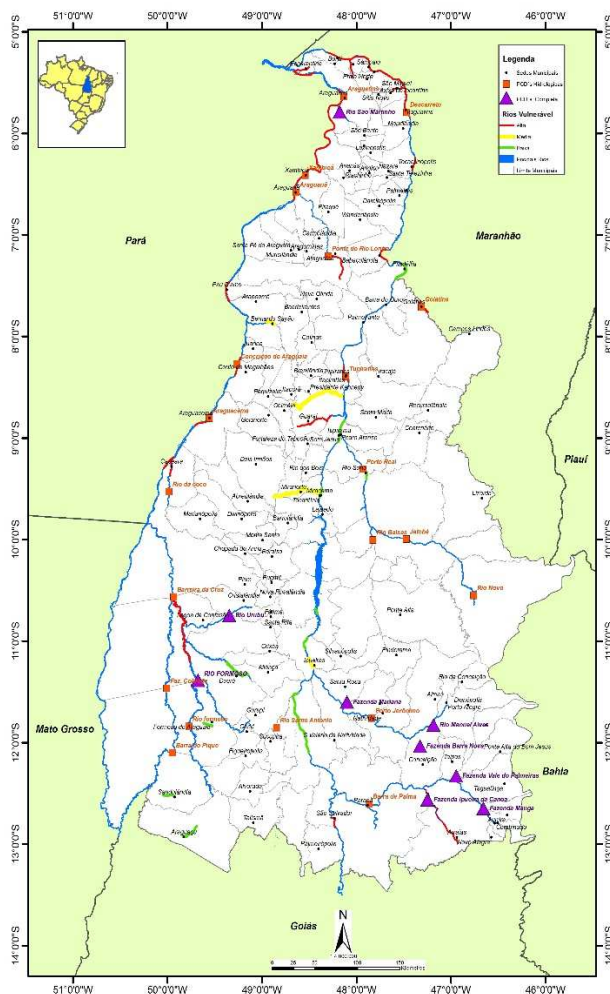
51°0'0"W 50°0'0"W 49°0'0"W 48°0'0"W 47°0'0"W 46°0'0"W

5°0'0"S
6°0'0"S
7°0'0"S
8°0'0"S
9°0'0"S
10°0'0"S
11°0'0"S
12°0'0"S
13°0'0"S
14°0'0"S

Legenda
Sedes Municipais
PCH's Hidrológicas
PCH's Completo
Rios Vulnerável
Alta
Média
Baixa
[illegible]
Limite Municipal

Pará
Maranhão
Piauí
Bahia
Mato Grosso
Goiás

Araguaína
Rio São Martinho
Descarreto
Araguaína
Porto do Rio Lontra
Goiatins
Conceição do Araguaia
Tupiratins
Araguacema
Porto Real
Rio do Coco
Rio Balsas
Jatobá
Rio Novo
Barreira da Cruz
Rio Urubu
RIO FORMOSO
Paz. Caiapó
Rio Formoso
Bonsucesso Pequi
Rio Santo Antonio
Fazenda Maitana
Porto Jerônimo
Fazenda Manoel Alves
Fazenda Barra Nova
Fazenda Vale do Palmeiras
Fazenda Ipueiras de Canoa
Fazenda Manga
Barra do Palma
Palmas

N
0 25 50 100 150 Kilometers

51°0'0"W 50°0'0"W 49°0'0"W 48°0'0"W 47°0'0"W 46°0'0"W